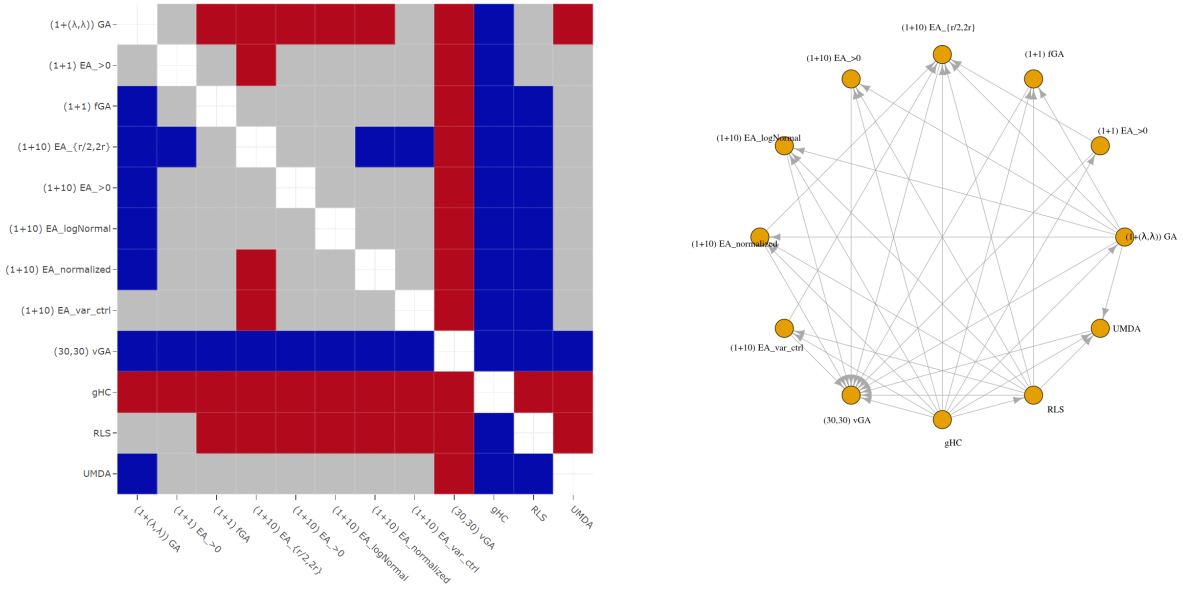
(1+(λ,λ)) GA
(1+1) EA_>0
(1+1) fGA
(1+10) EA_{r/2,2r}
(1+10) EA_>0
(1+10) EA_logNormal
(1+10) EA_normalized
(1+10) EA_var_ctrl
(30,30) vGA
gHC
RLS
UMDA

(1+(λ,λ)) GA
(1+1) EA_>0
(1+1) fGA
(1+10) EA_{r/2,2r}
(1+10) EA_>0
(1+10) EA_logNormal
(1+10) EA_normalized
(1+10) EA_var_ctrl
(30,30) vGA
gHC
RLS
UMDA

(1+10) EA_{r/2,2r}
(1+10) EA_>0
(1+1) fGA
(1+10) EA_logNormal
(1+1) EA_>0
(1+10) EA_normalized
(1+(λ,λ)) GA
UMDA
(1+10) EA_var_ctrl
RLS
(30,30) vGA
gHC